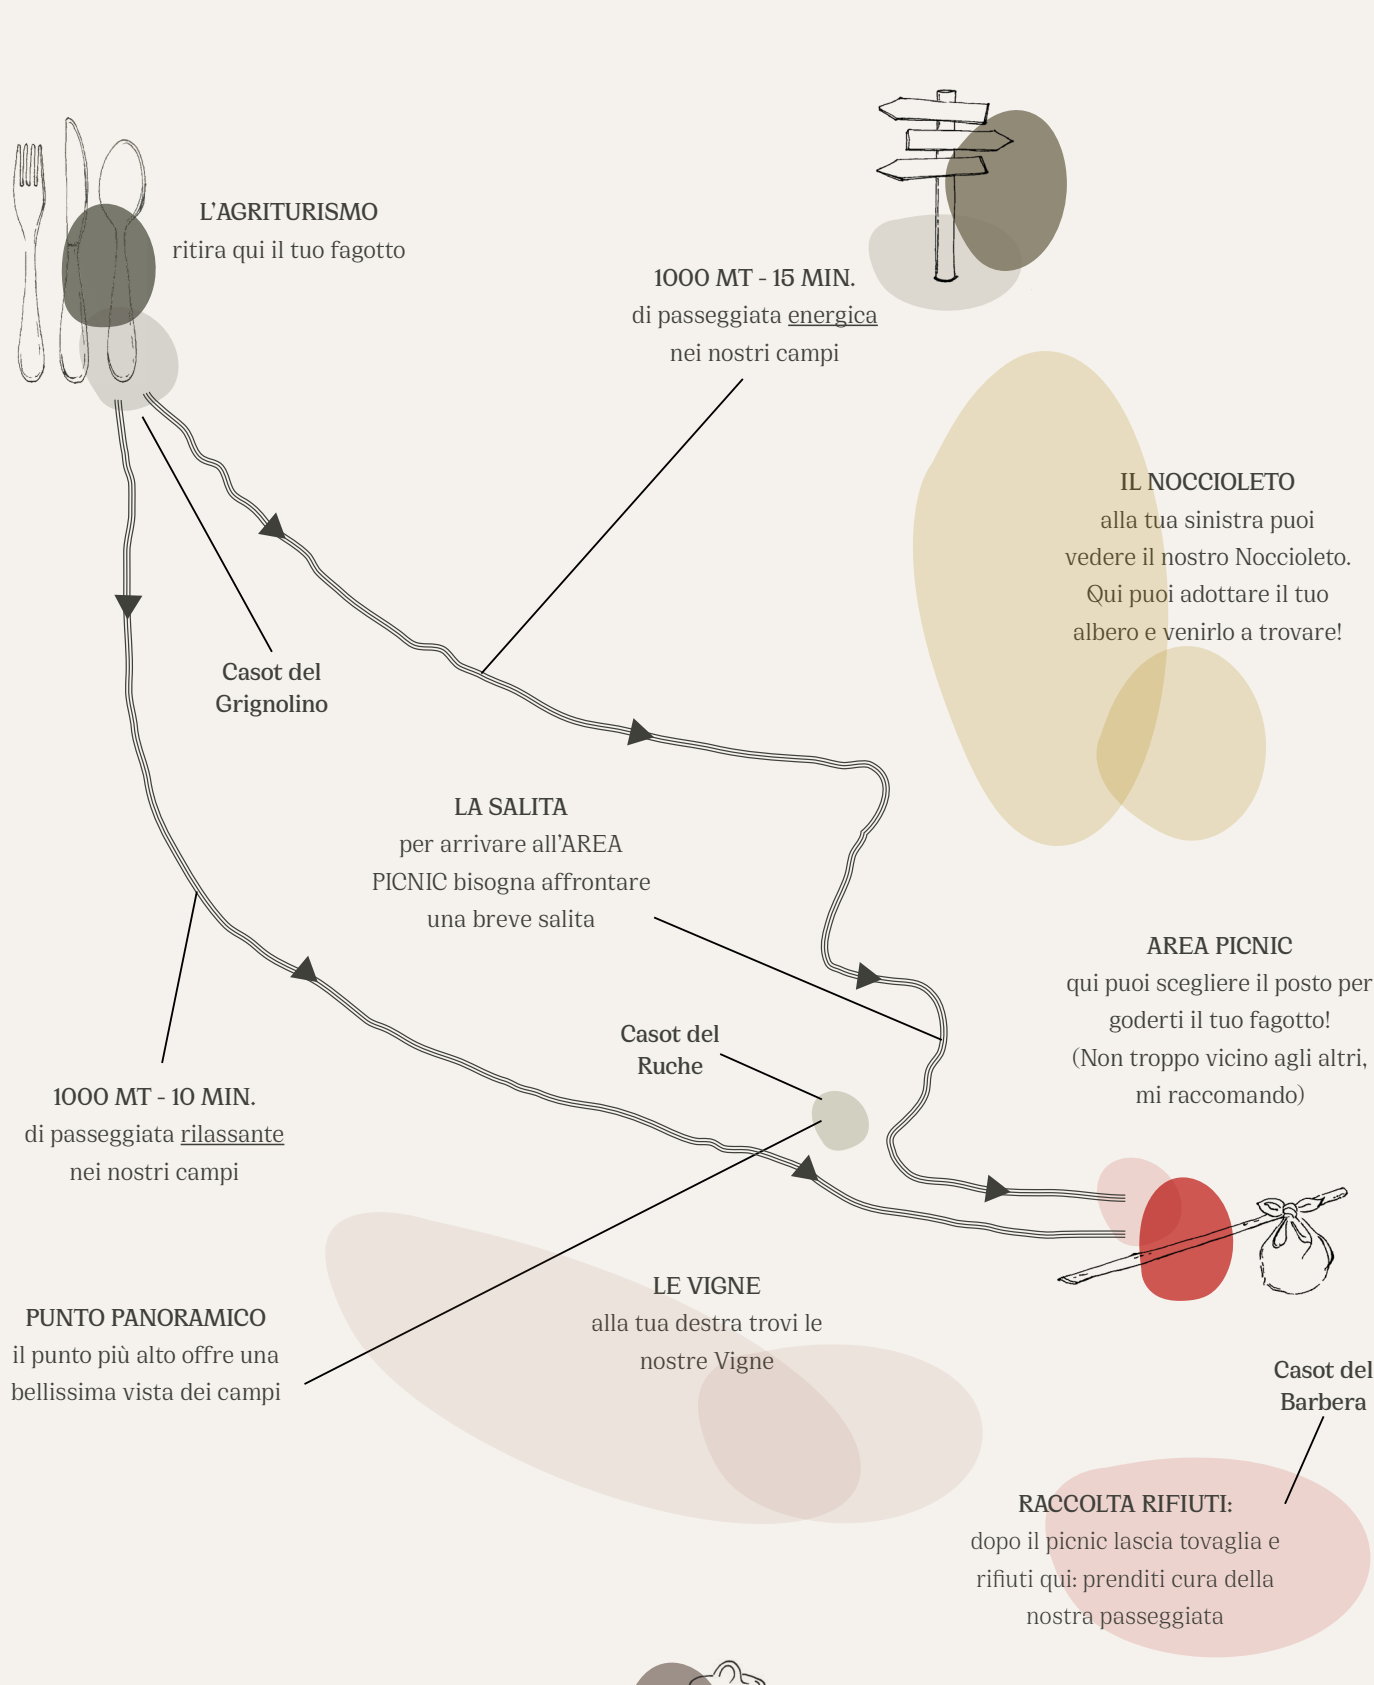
L'AGRITURISMO
ritira qui il tuo fagotto

1000 MT - 15 MIN.
di passeggiata energica
nei nostri campi

IL NOCCIOLETO
alla tua sinistra puoi vedere il nostro Noccioleto. Qui puoi adottare il tuo albero e venirlo a trovare!

Casot del Grignolino

LA SALITA
per arrivare all'AREA PICNIC bisogna affrontare una breve salita

AREA PICNIC
qui puoi scegliere il posto per goderti il tuo fagotto! (Non troppo vicino agli altri, mi raccomando)

Casot del Ruche

1000 MT - 10 MIN.
di passeggiata rilassante
nei nostri campi

LE VIGNE
alla tua destra trovi le nostre Vigne

PUNTO PANORAMICO
il punto più alto offre una bellissima vista dei campi

Casot del Barbera

RACCOLTA RIFIUTI:
dopo il picnic lascia tovaglia e rifiuti qui: prenditi cura della nostra passeggiata